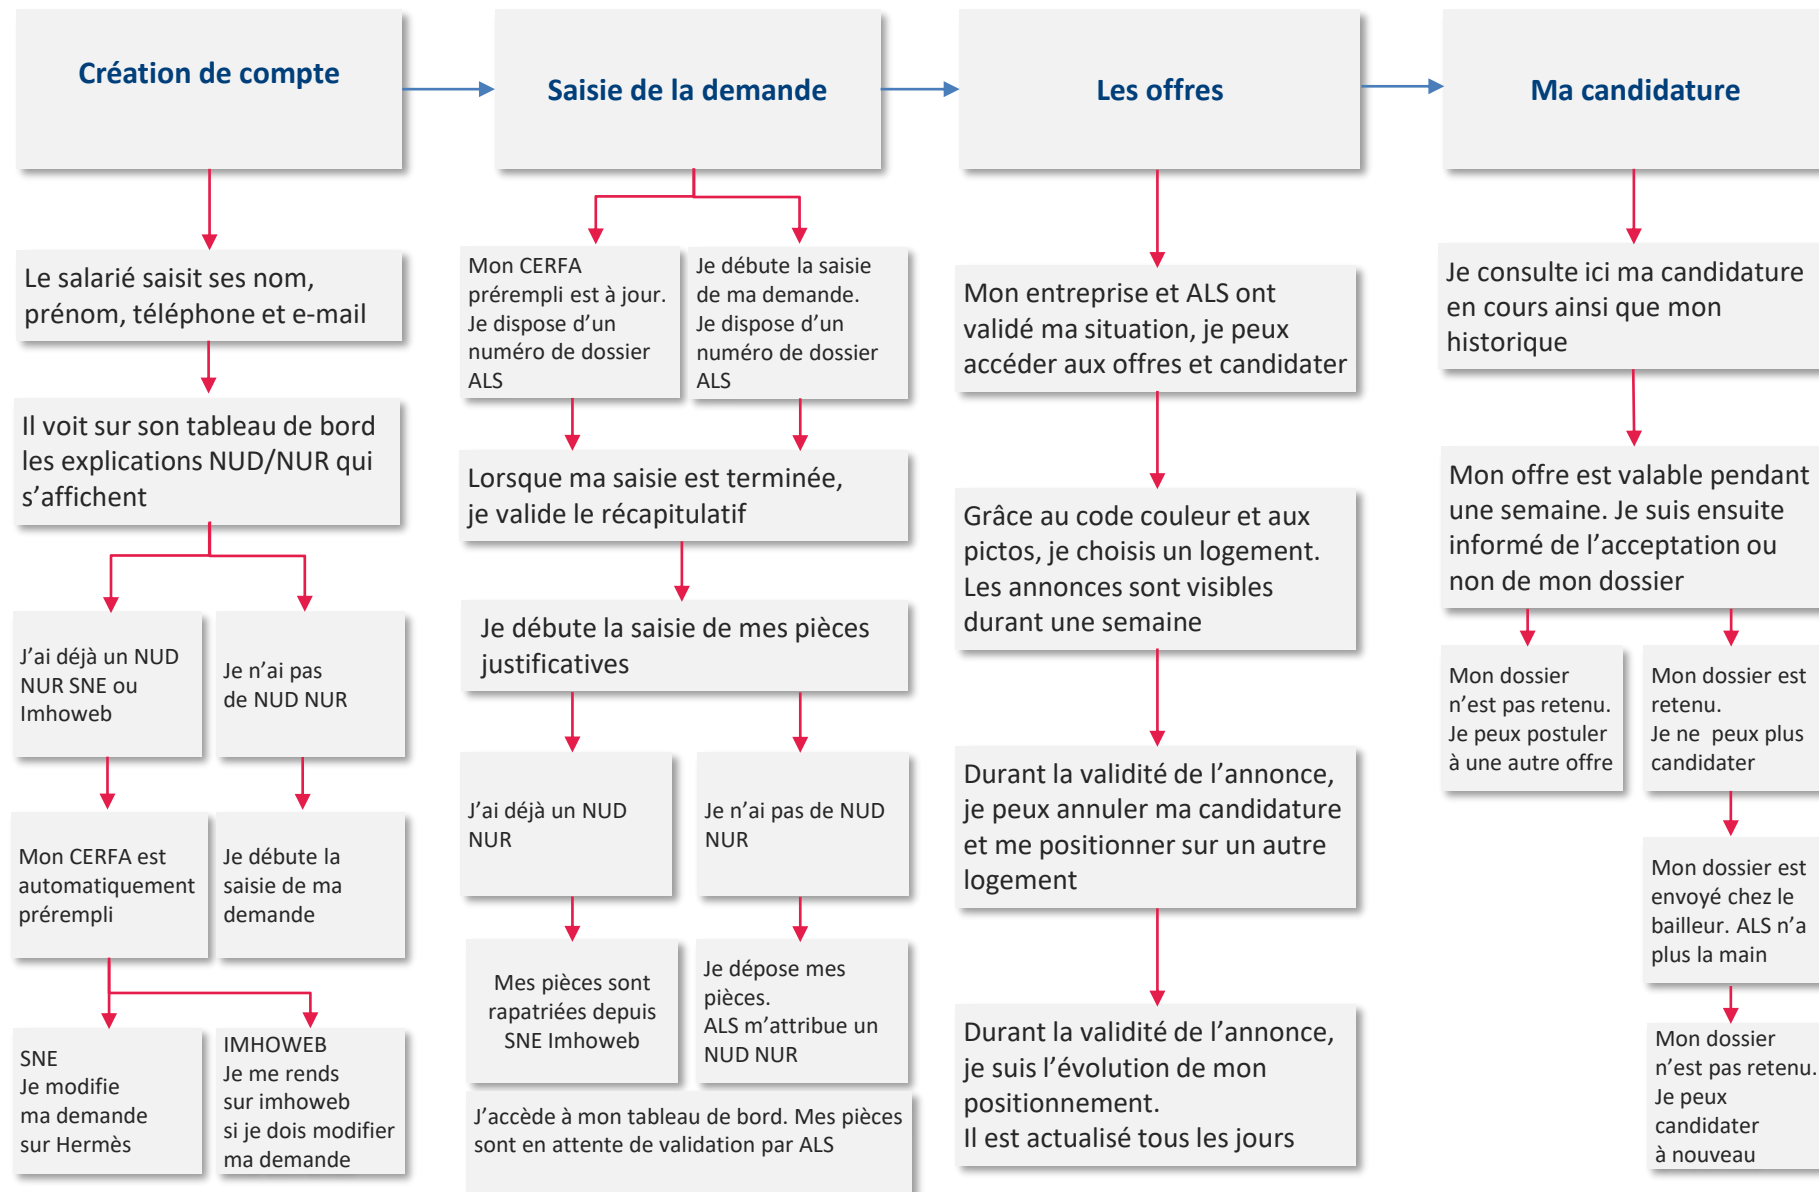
Création de compte

Saisie de la demande

Les offres

Ma candidature

Le salarié saisit ses nom, prénom, téléphone et e-mail

Il voit sur son tableau de bord les explications NUD/NUR qui s'affichent

J'ai déjà un NUD NUR SNE ou Imhoweb

Je n'ai pas de NUD NUR

Mon CERFA est automatiquement prérempli

Je débute la saisie de ma demande

SNE
Je modifie ma demande sur Hermès

IMHOWEB
Je me rends sur imhoweb si je dois modifier ma demande

Mon CERFA prérempli est à jour. Je dispose d'un numéro de dossier ALS

Je débute la saisie de ma demande. Je dispose d'un numéro de dossier ALS

Lorsque ma saisie est terminée, je valide le récapitulatif

Je débute la saisie de mes pièces justificatives

J'ai déjà un NUD NUR

Je n'ai pas de NUD NUR

Mes pièces sont rapatriées depuis SNE Imhoweb

Je dépose mes pièces.
ALS m'attribue un NUD NUR

J'accède à mon tableau de bord. Mes pièces sont en attente de validation par ALS

Mon entreprise et ALS ont validé ma situation, je peux accéder aux offres et candidater

Grâce au code couleur et aux pictos, je choisis un logement. Les annonces sont visibles durant une semaine

Durant la validité de l'annonce, je peux annuler ma candidature et me positionner sur un autre logement

Durant la validité de l'annonce, je suis l'évolution de mon positionnement.
Il est actualisé tous les jours

Je consulte ici ma candidature en cours ainsi que mon historique

Mon offre est valable pendant une semaine. Je suis ensuite informé de l'acceptation ou non de mon dossier

Mon dossier n'est pas retenu. Je peux postuler à une autre offre

Mon dossier est retenu.
Je ne peux plus candidater

Mon dossier est envoyé chez le bailleur. ALS n'a plus la main

Mon dossier n'est pas retenu. Je peux candidater à nouveau